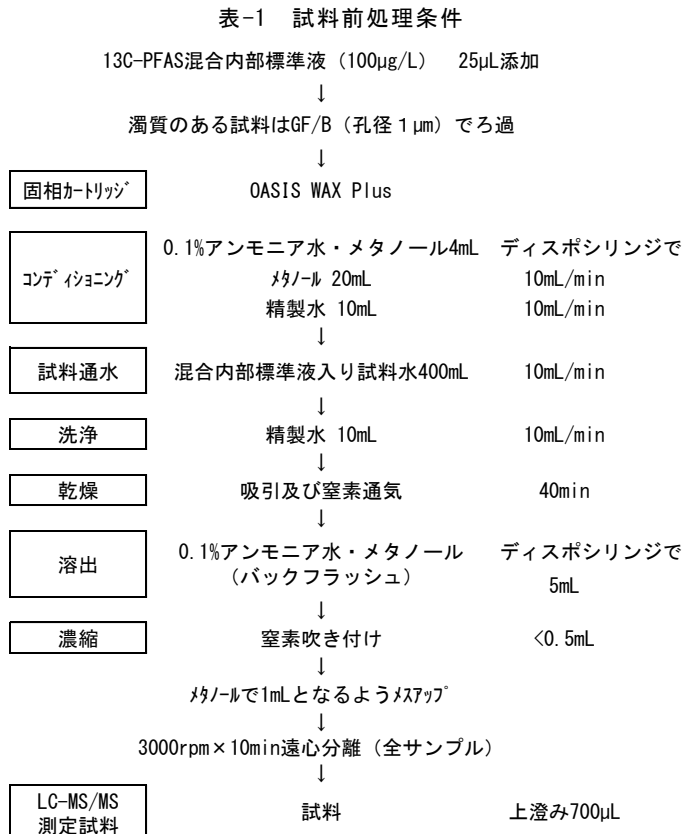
表-1　試料前処理条件

13C-PFAS混合内部標準液（100μg/L）　25μL添加

↓

濁質のある試料はGF/B（孔径１μm）でろ過

↓

固相ｶｰﾄﾘｯｼﾞ　OASIS WAX Plus

ｺﾝﾃﾞｨｼｮﾆﾝｸﾞ　0.1%アンモニア水・メタノール4mL　ディスポシリンジで
ﾒﾀﾉｰﾙ 20mL　10mL/min
精製水 10mL　10mL/min

↓

試料通水　混合内部標準液入り試料水400mL　10mL/min

↓

洗浄　精製水 10mL　10mL/min

↓

乾燥　吸引及び窒素通気　40min

↓

溶出　0.1%アンモニア水・メタノール（バックフラッシュ）　ディスポシリンジで 5mL

↓

濃縮　窒素吹き付け　<0.5mL

↓

ﾒﾀﾉｰﾙで1mLとなるようﾒｽｱｯﾌﾟ

↓

3000rpm×10min遠心分離（全サンプル）

↓

LC-MS/MS 測定試料　試料　上澄み700μL